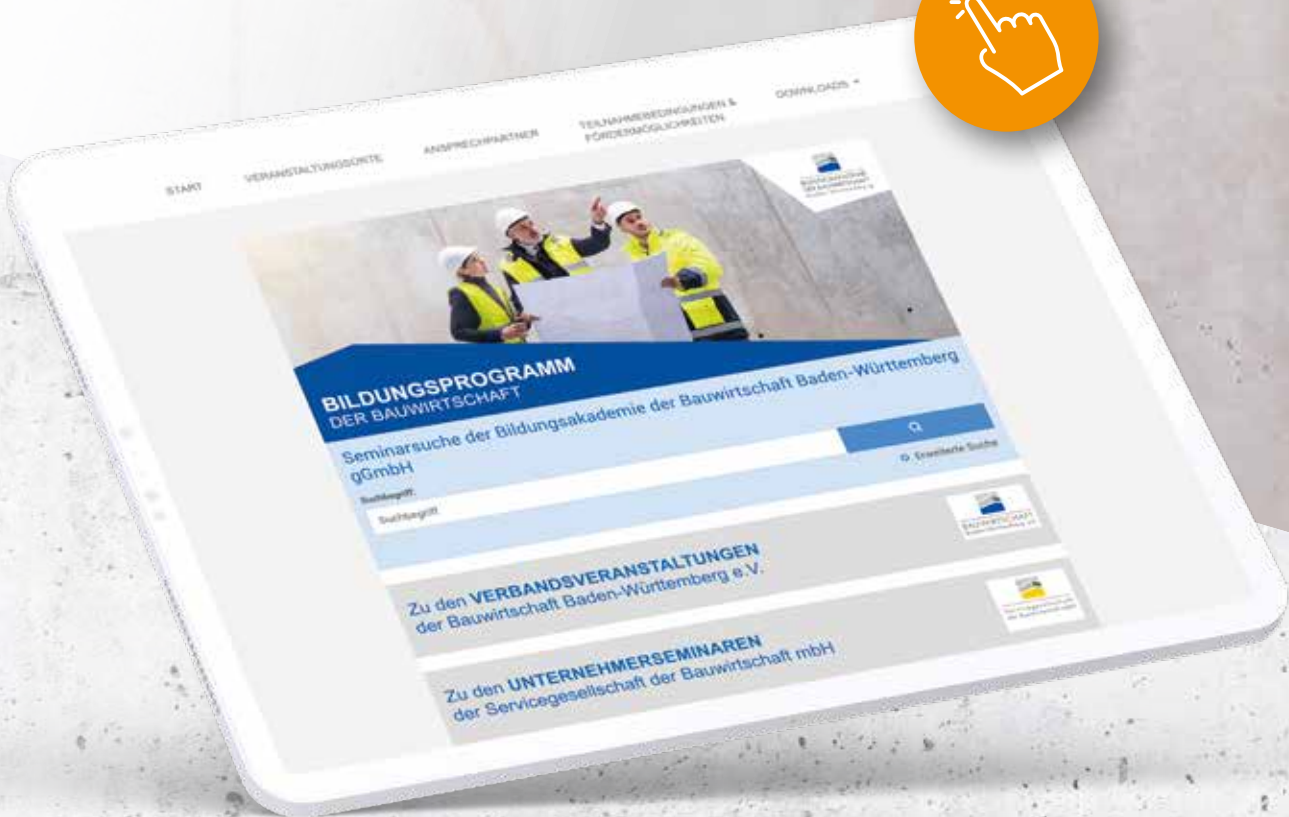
START VERANSTALTUNGSORTE ANSPRECHPARTNER TEILNAHMEBEDINGUNGEN & FÖRDERMÖGLICHKEITEN DOWNLOADS

BILDUNGSPROGRAMM
DER BAUWIRTSCHAFT

Seminarsuche der Bildungsakademie der Bauwirtschaft Baden-Württemberg gGmbH

Suchbegriff
Suchbegriff

Erweiterte Suche

Zu den VERBANDSVERANSTALTUNGEN der Bauwirtschaft Baden-Württemberg e.V.

BAUWIRTSCHAFT

Zu den UNTERNEHMERSEMINAREN der Servicegesellschaft der Bauwirtschaft mbH